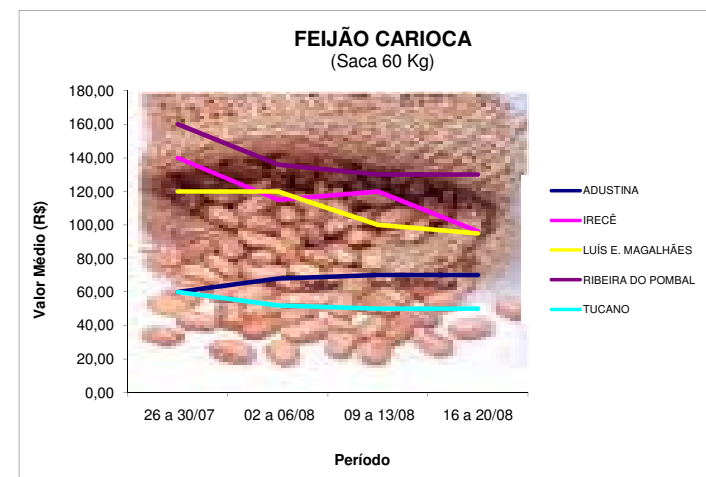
FEIJÃO CARIOCA
(Saca 60 Kg)

Valor Médio (R$)

180,00
160,00
140,00
120,00
100,00
80,00
60,00
40,00
20,00
0,00

26 a 30/07
02 a 06/08
09 a 13/08
16 a 20/08

Período

ADUSTINA
IRECÊ
LUÍS E. MAGALHÃES
RIBEIRA DO POMBAL
TUCANO